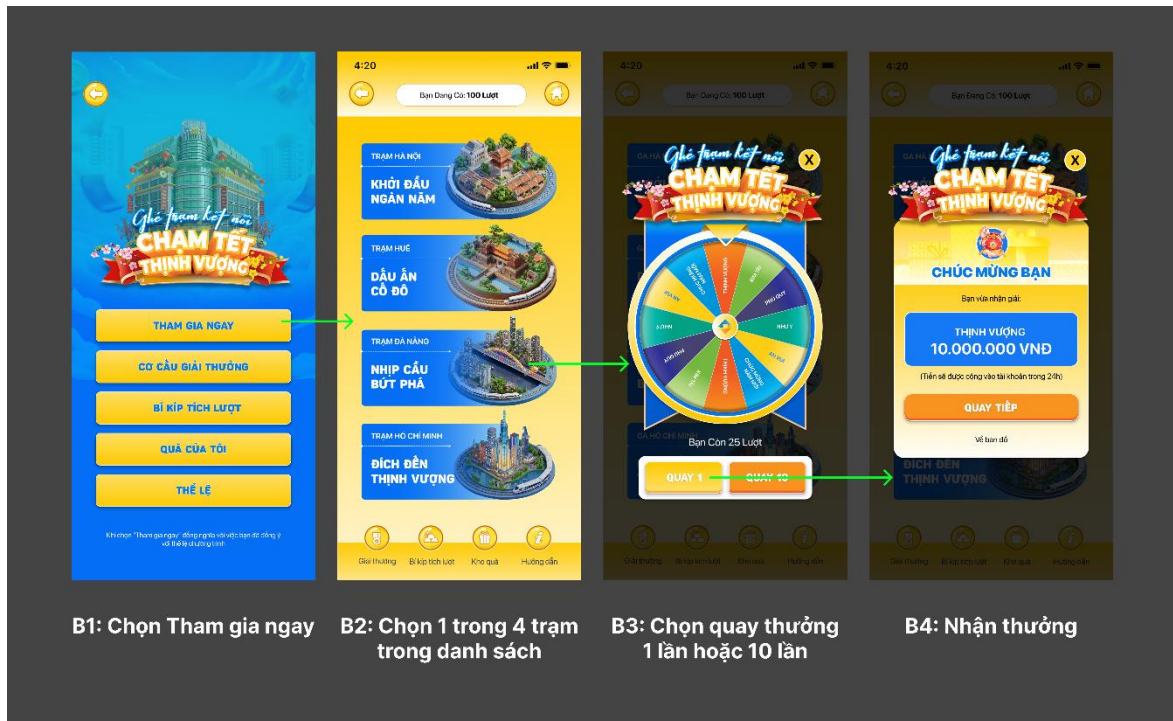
Ghé trạm kết nối
CHẠM TẾT
THỊNH VƯỢNG

THAM GIA NGAY
CƠ CẤU GIẢI THƯỞNG
BÍ KÍP TÍCH LƯỢT
QUÀ CỦA TÔI
THỂ LỆ

Khi chọn "Tham gia ngay" đồng nghĩa với việc bạn đã đồng ý với thể lệ chương trình

4:20
Bạn Đang Có: 100 Lượt

TRẠM HÀ NỘI
KHỞI ĐẦU NGÀN NĂM

TRẠM HUẾ
DẤU ẤN CỐ ĐÔ

TRẠM ĐÀ NẴNG
NHỊP CẦU BỨT PHÁ

TRẠM HỒ CHÍ MINH
ĐÍCH ĐẾN THỊNH VƯỢNG

Giải thưởng
Bí kíp tích lượt
Kho quà
Hướng dẫn

4:20
Bạn Đang Có: 100 Lượt
Ghé trạm kết nối
CHẠM TẾT
THỊNH VƯỢNG
X
Bạn Còn 25 Lượt
QUAY 1
QUAY 10

4:20
Bạn Đang Có: 100 Lượt
Ghé trạm kết nối
CHẠM TẾT
THỊNH VƯỢNG
X
CHÚC MỪNG BẠN
Bạn vừa nhận giải:
THỊNH VƯỢNG
10.000.000 VNĐ
(Tiền sẽ được cộng vào tài khoản trong 24h)
QUAY TIẾP
Về bản đồ
ĐÍCH ĐẾN THỊNH VƯỢNG

B1: Chọn Tham gia ngay
B2: Chọn 1 trong 4 trạm trong danh sách
B3: Chọn quay thưởng 1 lần hoặc 10 lần
B4: Nhận thưởng